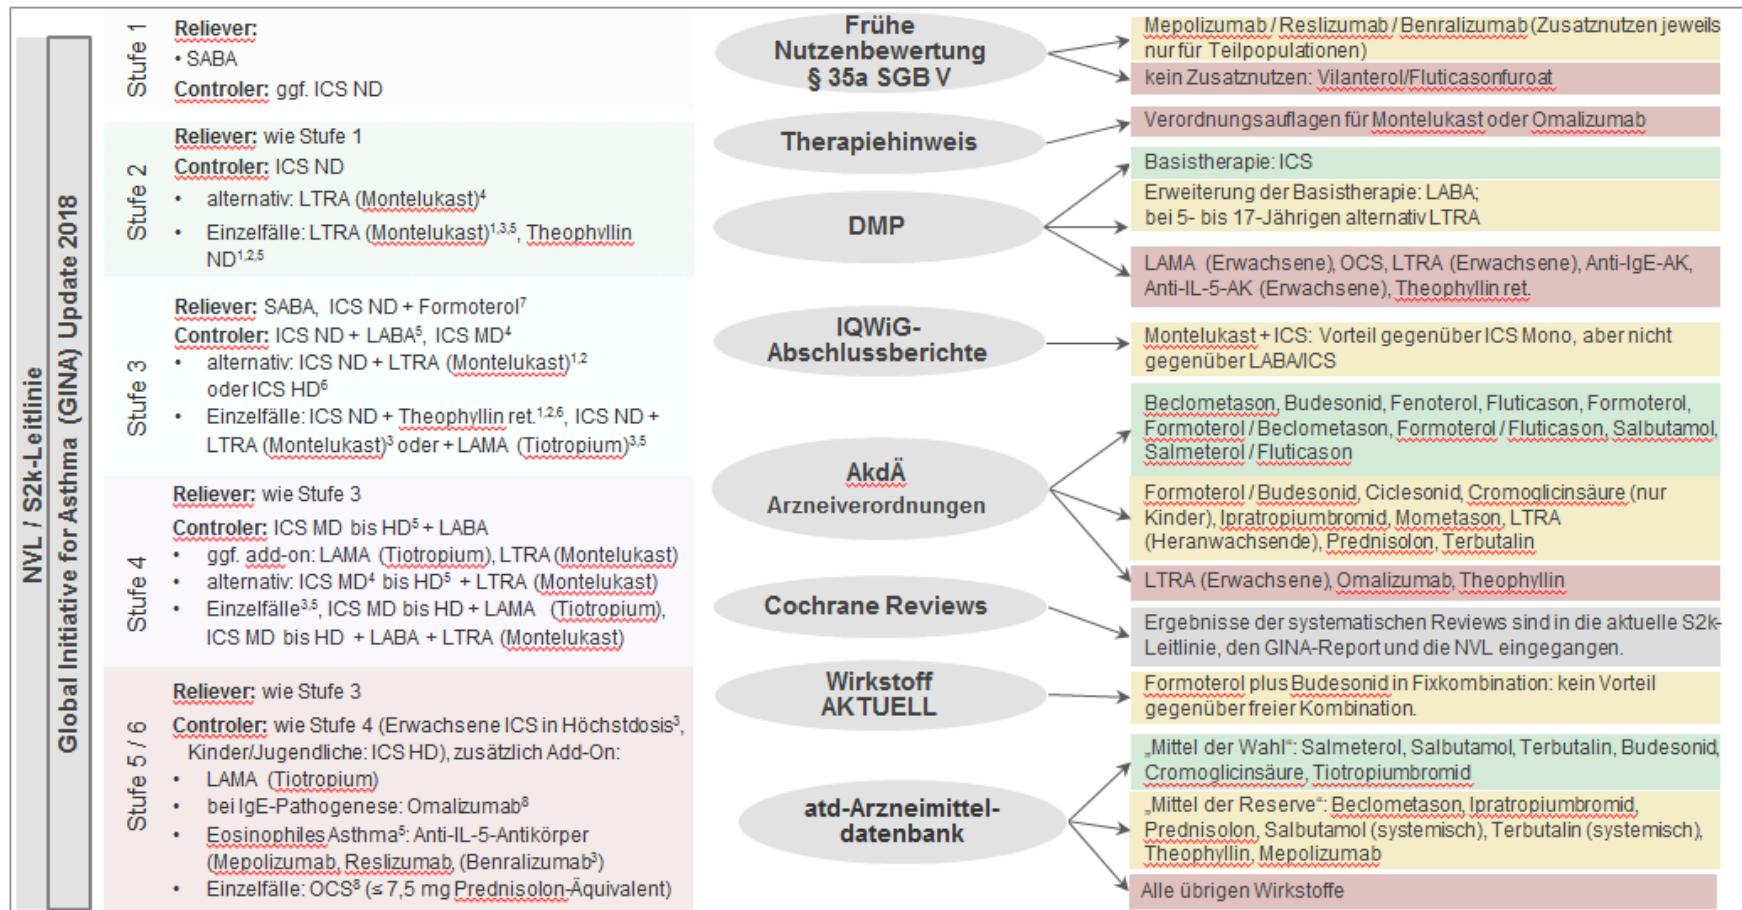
NVL / S2k-Leitlinie

Global Initiative for Asthma (GINA) Update 2018

Stufe 1

Reliever:
• SABA
Controler: ggf. ICS ND

Stufe 2

Reliever: wie Stufe 1
Controler: ICS ND
• alternativ: LTRA (Montelukast)$^4$
• Einzelfälle: LTRA (Montelukast)$^{1,3,5}$, Theophyllin ND$^{1,2,5}$

Stufe 3

Reliever: SABA, ICS ND + Formoterol$^7$
Controler: ICS ND + LABA$^5$, ICS MD$^4$
• alternativ: ICS ND + LTRA (Montelukast)$^{1,2}$ oder ICS HD$^6$
• Einzelfälle: ICS ND + Theophyllin ret.$^{1,2,6}$, ICS ND + LTRA (Montelukast)$^3$ oder + LAMA (Tiotropium)$^{3,5}$

Stufe 4

Reliever: wie Stufe 3
Controler: ICS MD bis HD$^5$ + LABA
• ggf. add-on: LAMA (Tiotropium), LTRA (Montelukast)
• alternativ: ICS MD$^4$ bis HD$^5$ + LTRA (Montelukast)
• Einzelfälle$^{3,5}$, ICS MD bis HD + LAMA (Tiotropium), ICS MD bis HD + LABA + LTRA (Montelukast)

Stufe 5 / 6

Reliever: wie Stufe 3
Controler: wie Stufe 4 (Erwachsene ICS in Höchstdosis$^3$, Kinder/Jugendliche: ICS HD), zusätzlich Add-On:
• LAMA (Tiotropium)
• bei IgE-Pathogenese: Omalizumab$^8$
• Eosinophiles Asthma$^5$: Anti-IL-5-Antikörper (Mepolizumab, Reslizumab, (Benralizumab$^3$)
• Einzelfälle: OCS$^8$ (≤ 7,5 mg Prednisolon-Äquivalent)

Frühe Nutzenbewertung § 35a SGB V

Mepolizumab / Reslizumab / Benralizumab (Zusatznutzen jeweils nur für Teilpopulationen)

kein Zusatznutzen: Vilanterol/Fluticasonfuroat

Therapiehinweis

Verordnungsauflagen für Montelukast oder Omalizumab

DMP

Basistherapie: ICS

Erweiterung der Basistherapie: LABA; bei 5- bis 17-Jährigen alternativ LTRA

LAMA (Erwachsene), OCS, LTRA (Erwachsene), Anti-IgE-AK, Anti-IL-5-AK (Erwachsene), Theophyllin ret.

IQWiG-Abschlussberichte

Montelukast + ICS: Vorteil gegenüber ICS Mono, aber nicht gegenüber LABA/ICS

AkdÄ Arzneiverordnungen

Beclometason, Budesonid, Fenoterol, Fluticason, Formoterol, Formoterol / Beclometason, Formoterol / Fluticason, Salbutamol, Salmeterol / Fluticason

Formoterol / Budesonid, Ciclesonid, Cromoglicinsäure (nur Kinder), Ipratropiumbromid, Mometason, LTRA (Heranwachsende), Prednisolon, Terbutalin

LTRA (Erwachsene), Omalizumab, Theophyllin

Cochrane Reviews

Ergebnisse der systematischen Reviews sind in die aktuelle S2k-Leitlinie, den GINA-Report und die NVL eingegangen.

Wirkstoff AKTUELL

Formoterol plus Budesonid in Fixkombination: kein Vorteil gegenüber freier Kombination.

atd-Arzneimittel-datenbank

„Mittel der Wahl“: Salmeterol, Salbutamol, Terbutalin, Budesonid, Cromoglicinsäure, Tiotropiumbromid

„Mittel der Reserve“: Beclometason, Ipratropiumbromid, Prednisolon, Salbutamol (systemisch), Terbutalin (systemisch), Theophyllin, Mepolizumab

Alle übrigen Wirkstoffe